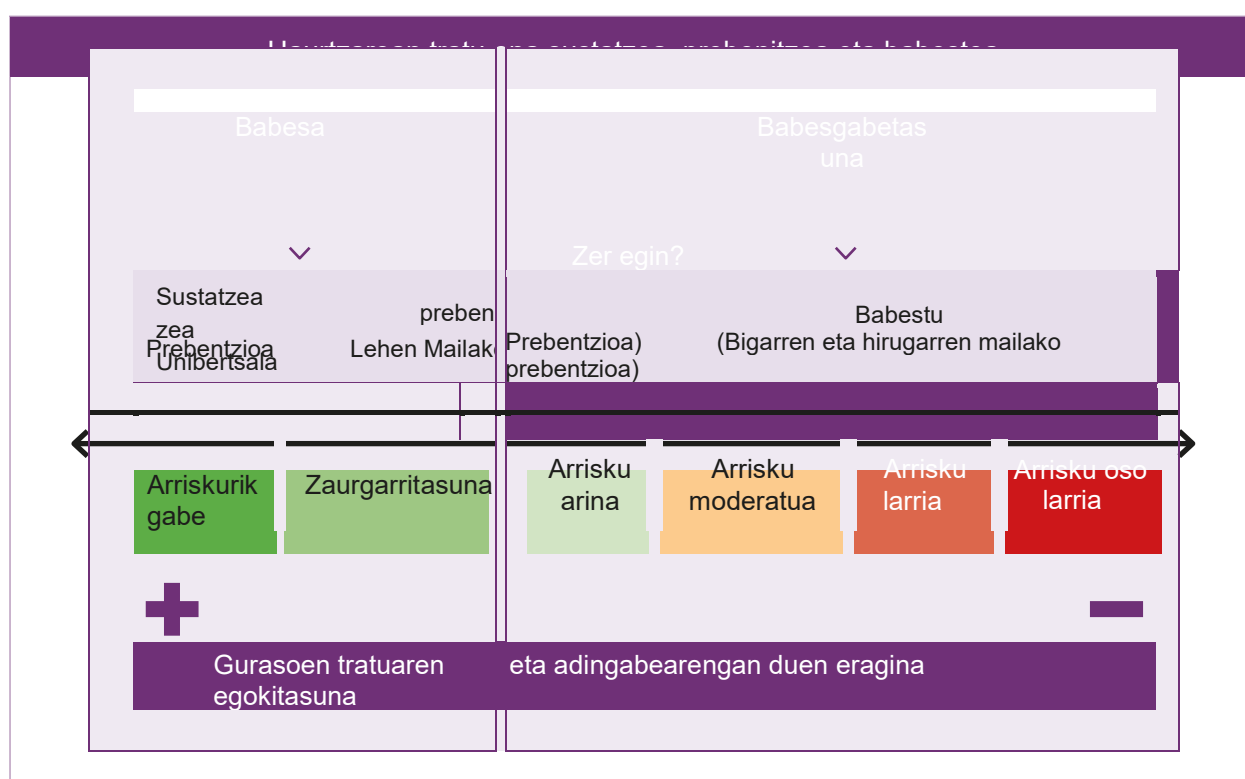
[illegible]

Babesa

Babesgabetasuna

Zer egin?

Sustatzea zea Prebentzioa Unibertsala

preben Lehen Mailako Prebentzioa) prebentzioa)

Babestu (Bigarren eta hirugarren mailako

Arriskurik gabe

Zaurgarritasuna

Arrisku arina

Arrisku moderatua

Arrisku larria

Arrisku oso larria

Gurasoen tratuaren egokitasuna

eta adingabearengan duen eragina